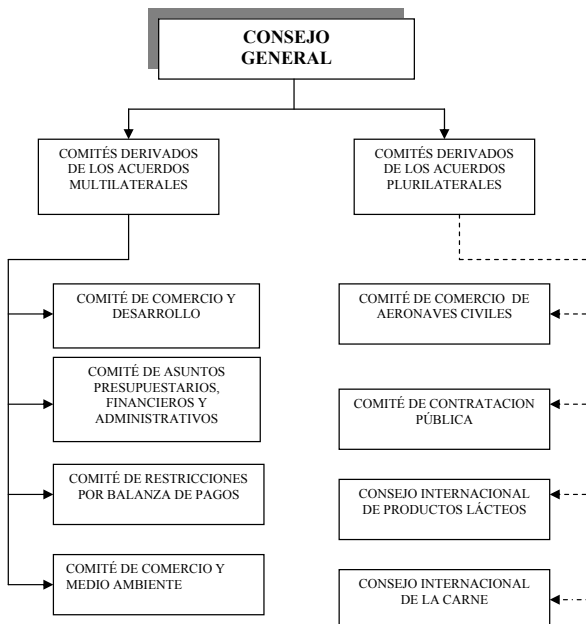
CONSEJO GENERAL

COMITÉS DERIVADOS DE LOS ACUERDOS MULTILATERALES

COMITÉS DERIVADOS DE LOS ACUERDOS PLURILATERALES

COMITÉ DE COMERCIO Y DESARROLLO

COMITÉ DE ASUNTOS PRESUPUESTARIOS, FINANCIEROS Y ADMINISTRATIVOS

COMITÉ DE RESTRICCIONES POR BALANZA DE PAGOS

COMITÉ DE COMERCIO Y MEDIO AMBIENTE

COMITÉ DE COMERCIO DE AERONAVES CIVILES

COMITÉ DE CONTRATACION PÚBLICA

CONSEJO INTERNACIONAL DE PRODUCTOS LÁCTEOS

CONSEJO INTERNACIONAL DE LA CARNE